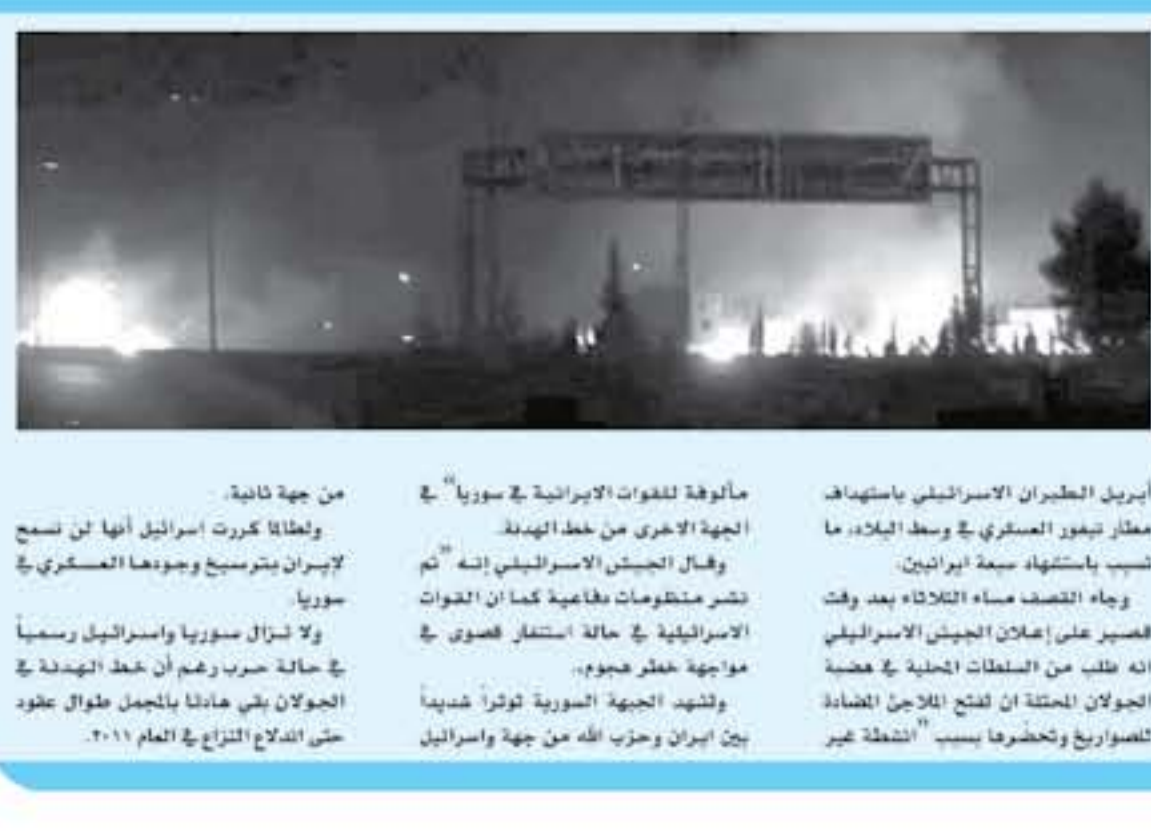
أبريل الطيران الاسرائيلي باستهداف مطار تيفور العسكري في وسط البلاد، ما تسبب باستشهاد سبعة ايرانيين.

وجاء القصف مساء الثلاثاء بعد وقت قصير على إعلان الجيش الاسرائيلي انه طلب من السلطات المحلية في هضبة الجولان المحتلة ان تفتح الملاجئ المضادة للصواريخ وتحضرها بسبب "انشطة غير مألوفة للقوات الايرانية في سوريا" في الجهة الاخرى من خط الهدنة.

وقال الجيش الاسرائيلي إنه "تم نشر منظومات دفاعية كما ان القوات الاسرائيلية في حالة استنفار قصوى في مواجهة خطر هجوم.

وتشهد الجبهة السورية توتراً شديداً بين ايران وحزب الله من جهة واسرائيل من جهة ثانية.

ولطالما كررت اسرائيل أنها لن تسمح لإيران بترسيخ وجودها العسكري في سوريا.

ولا تزال سوريا واسرائيل رسمياً في حالة حرب رغم أن خط الهدنة في الجولان بقي هادئا بالمجمل طوال عقود حتى اندلاع النزاع في العام ٢٠١١.